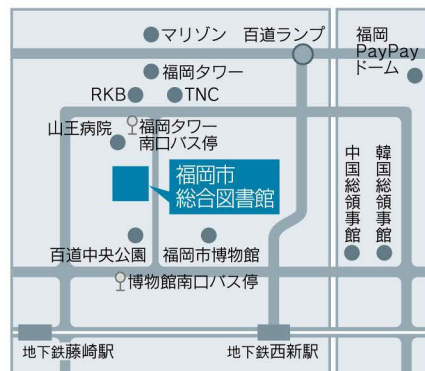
マリゾン
百道ランプ
福岡
PayPay
ドーム
福岡タワー
RKB
TNC
山王病院
福岡タワー
南口バス停
中国総領事館
韓国総領事館
福岡市
総合図書館
百道中央公園
福岡市博物館
博物館南口バス停
地下鉄藤崎駅
地下鉄西新駅